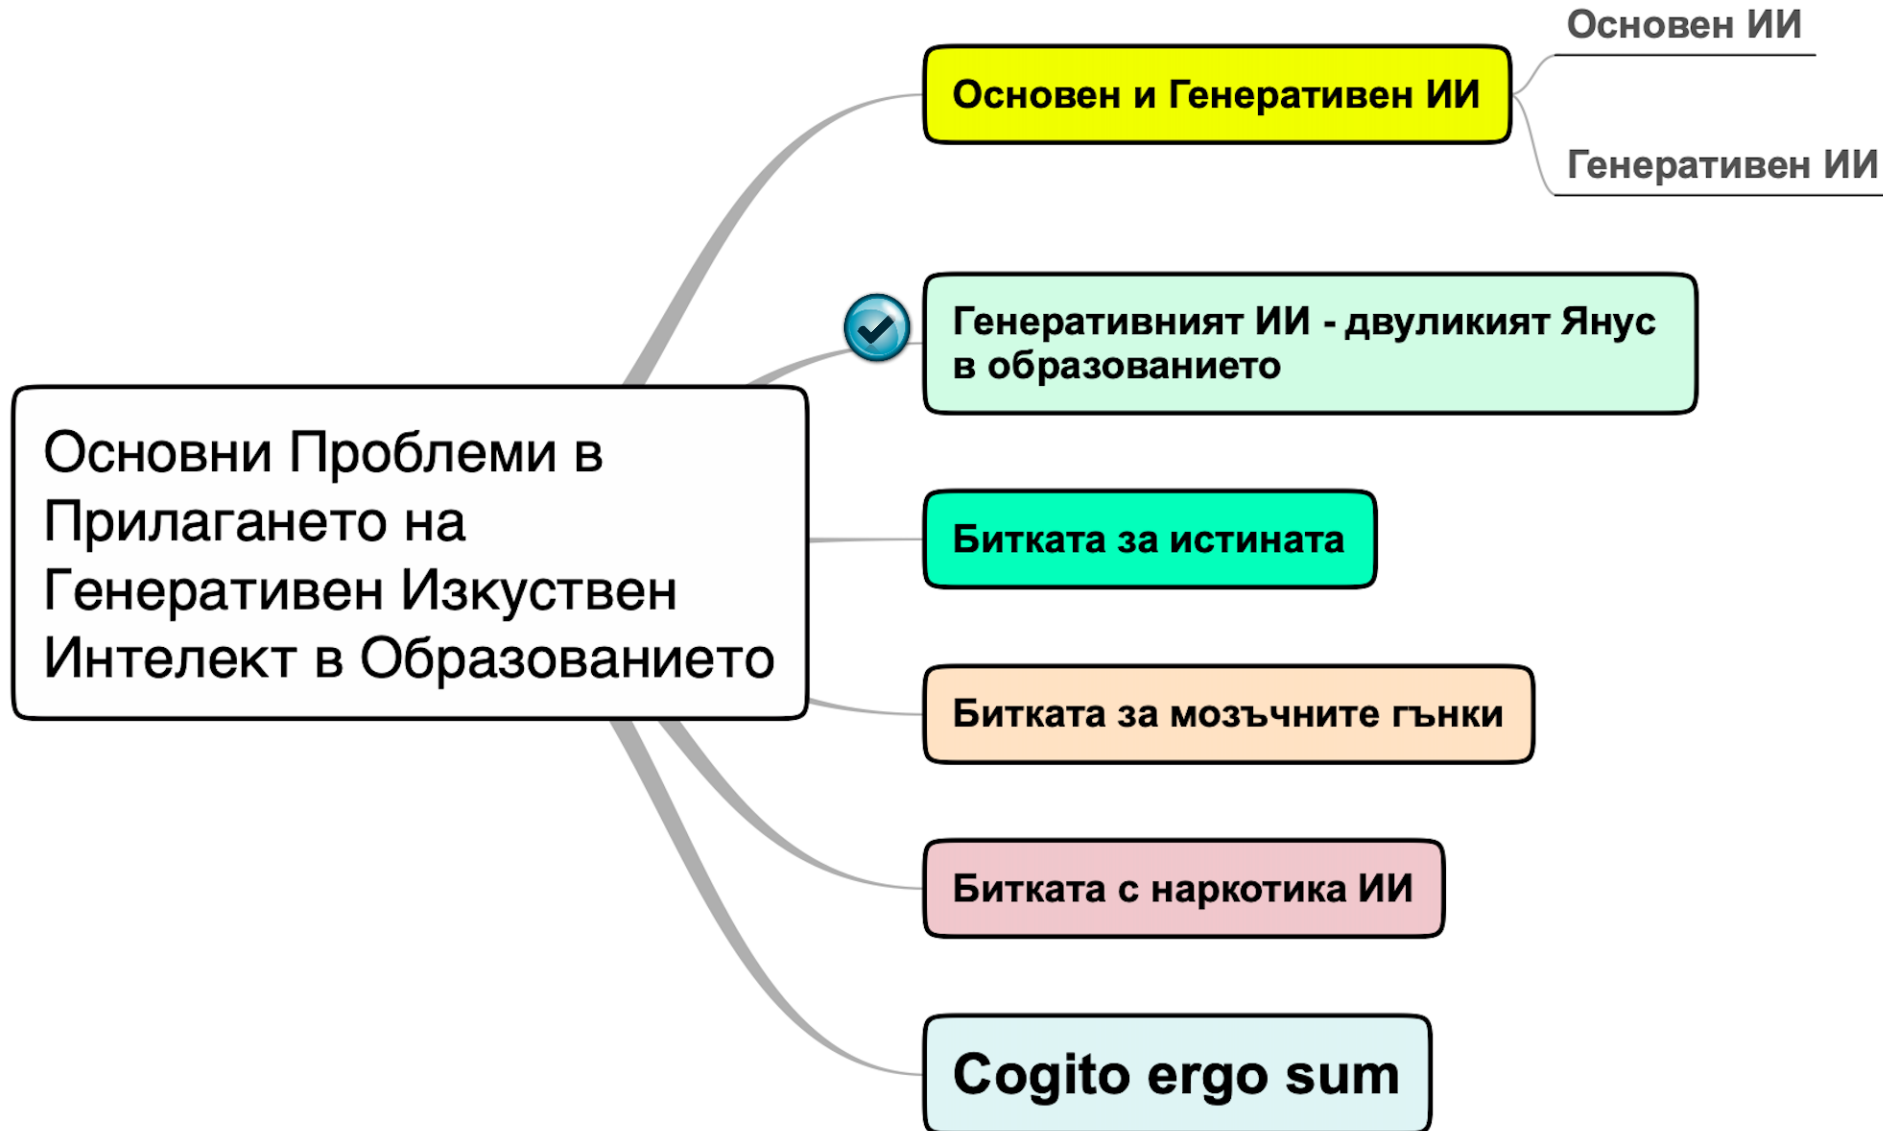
Основни Проблеми в Прилагането на Генеративен Изкуствен Интелект в Образованието

Основен и Генеративен ИИ

Основен ИИ

Генеративен ИИ

Генеративният ИИ - двуликият Янус в образованието

Битката за истината

Битката за мозъчните гънки

Битката с наркотика ИИ

Cogito ergo sum